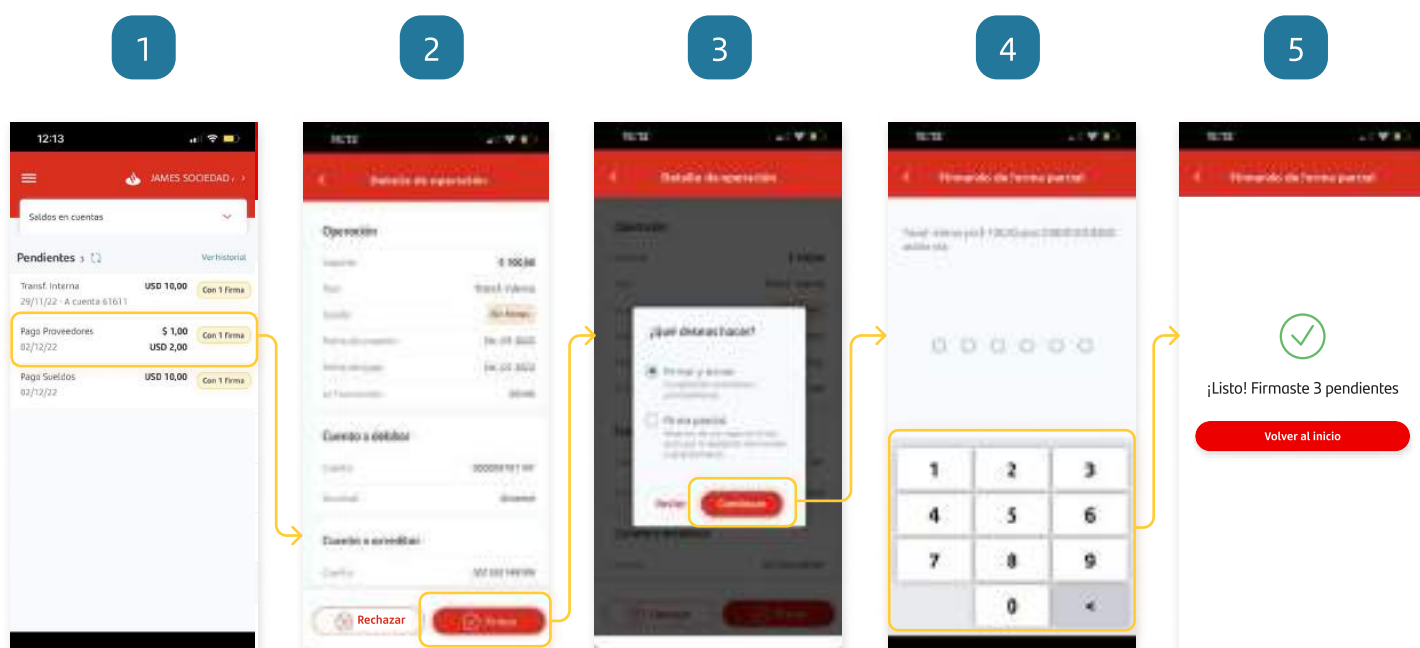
1

12:13

JAMES SOCIEDAD

Saldos en cuentas

Pendientes

Ver historial

Transf. Interna
29/11/22 · A cuenta 61611
USD 10,00
Con 1 Firma

Pago Proveedores
02/12/22
$ 1,00
USD 2,00
Con 1 Firma

Pago Sueldos
02/12/22
USD 10,00
Con 1 Firma

2

Detalle de operación

Operación

Cuenta a debitar

Cuenta a acreditar

Rechazar

Firmar

3

Detalle de operación

¿Qué deseas hacer?

Firmar y enviar

Firma parcial

Volver

Continuar

4

Firmando de forma parcial

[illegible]

1
2
3
4
5
6
7
8
9
0

5

Firmando de forma parcial

¡Listo! Firmaste 3 pendientes

Volver al inicio